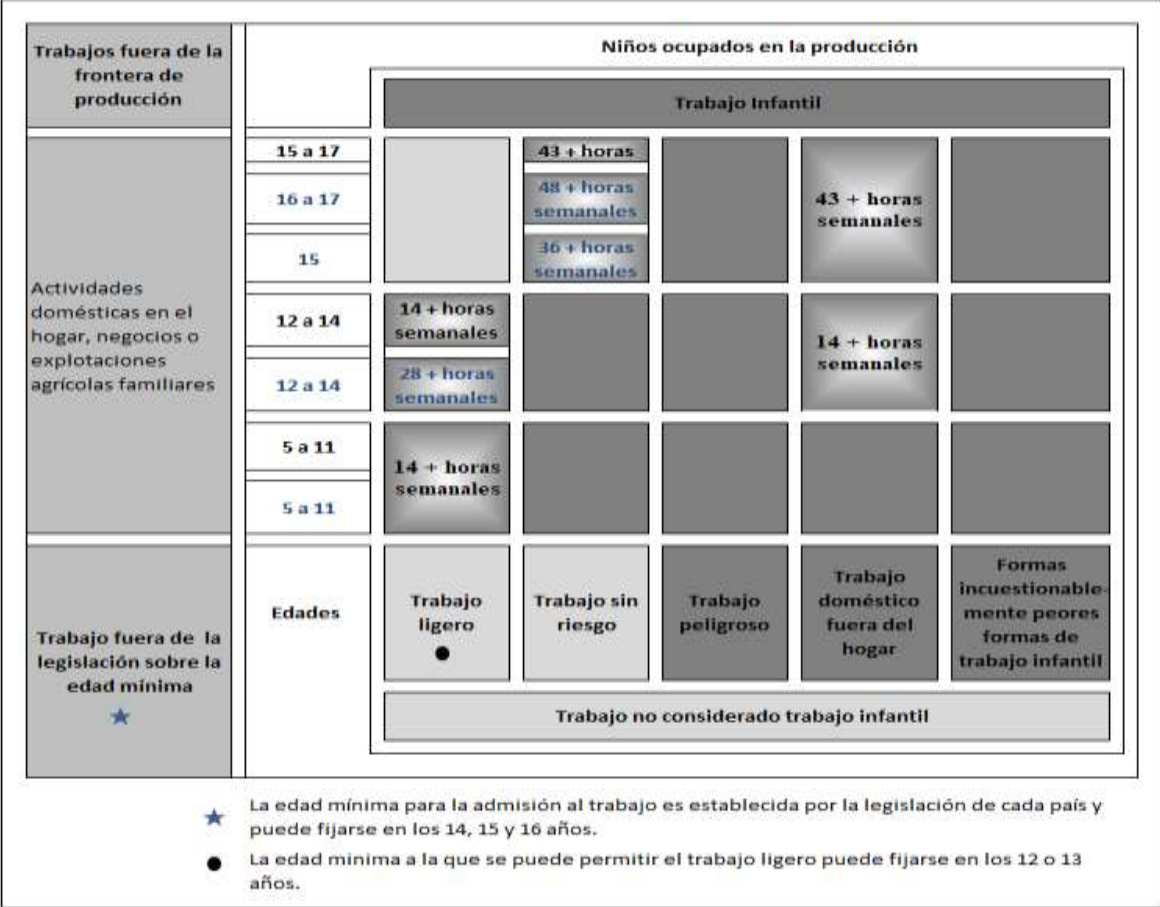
| Trabajos fuera de la frontera de producción | Niños ocupados en la producción | | | | | |
|---|---|---|---|---|---|---|
| | | Trabajo Infantil | | | | |
| Actividades domésticas en el hogar, negocios o explotaciones agrícolas familiares | 15 a 17 | | 43 + horas | | 43 + horas semanales | |
| | 16 a 17 | | 48 + horas semanales | | | |
| | 15 | | 36 + horas semanales | | | |
| | 12 a 14 | 14 + horas semanales | | | 14 + horas semanales | |
| | 12 a 14 | 28 + horas semanales | | | | |
| | 5 a 11 | 14 + horas semanales | | | | |
| | 5 a 11 | | | | | |
| Trabajo fuera de la legislación sobre la edad mínima ★ | Edades | Trabajo ligero ● | Trabajo sin riesgo | Trabajo peligroso | Trabajo doméstico fuera del hogar | Formas incuestionablemente peores formas de trabajo infantil |
| | | Trabajo no considerado trabajo infantil | | | | |

★ La edad mínima para la admisión al trabajo es establecida por la legislación de cada país y puede fijarse en los 14, 15 y 16 años.

● La edad minima a la que se puede permitir el trabajo ligero puede fijarse en los 12 o 13 años.